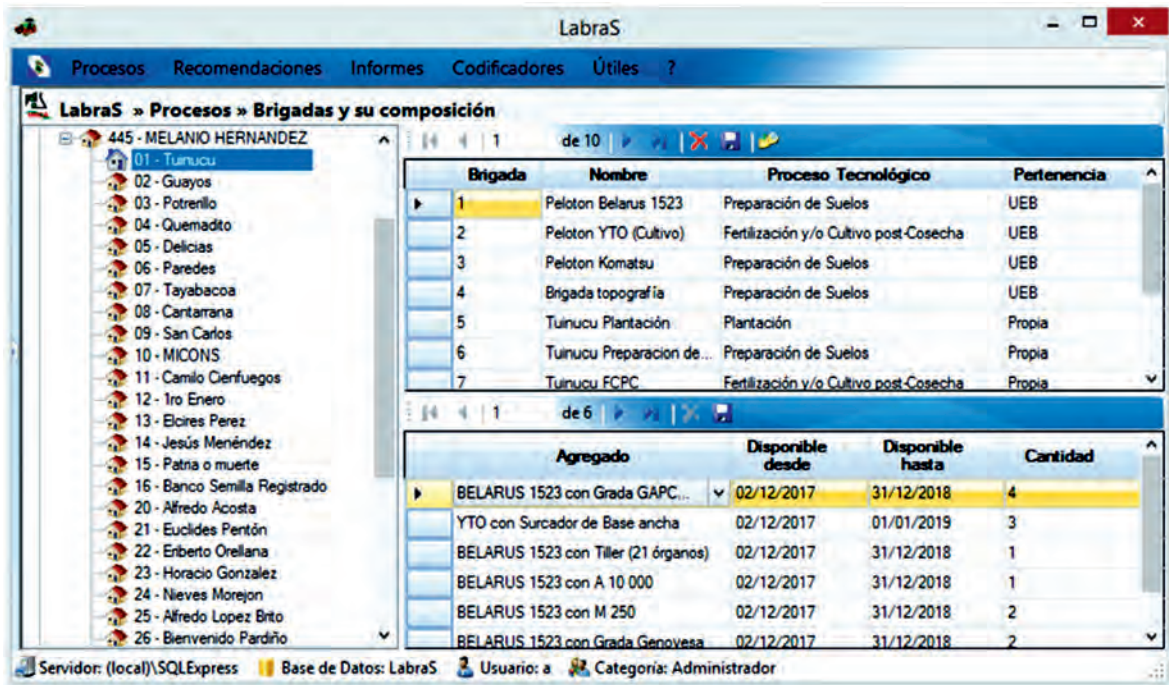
LabraS

Procesos Recomendaciones Informes Codificadores Útiles ?

LabraS » Procesos » Brigadas y su composición

445 - MELANIO HERNANDEZ
01 - Tuinucu
02 - Guayos
03 - Potrerillo
04 - Quemadito
05 - Delicias
06 - Paredes
07 - Tayabacoa
08 - Cantarrana
09 - San Carlos
10 - MICONS
11 - Camilo Cienfuegos
12 - 1ro Enero
13 - Elcires Perez
14 - Jesús Menéndez
15 - Patria o muerte
16 - Banco Semilla Registrado
20 - Alfredo Acosta
21 - Euclides Pentón
22 - Eriberto Orellana
23 - Horacio Gonzalez
24 - Nieves Morejon
25 - Alfredo Lopez Brito
26 - Bienvenido Pardiño

1 de 10

| Brigada | Nombre | Proceso Tecnológico | Pertenencia |
|---|---|---|---|
| 1 | Peloton Belarus 1523 | Preparación de Suelos | UEB |
| 2 | Peloton YTO (Cultivo) | Fertilización y/o Cultivo post-Cosecha | UEB |
| 3 | Peloton Komatsu | Preparación de Suelos | UEB |
| 4 | Brigada topografía | Preparación de Suelos | UEB |
| 5 | Tuinucu Plantación | Plantación | Propia |
| 6 | Tuinucu Preparacion de... | Preparación de Suelos | Propia |
| 7 | Tuinucu FCPC | Fertilización y/o Cultivo post-Cosecha | Propia |

1 de 6

| Agregado | Disponible desde | Disponible hasta | Cantidad |
|---|---|---|---|
| BELARUS 1523 con Grada GAPC... | 02/12/2017 | 31/12/2018 | 4 |
| YTO con Surcador de Base ancha | 02/12/2017 | 01/01/2019 | 3 |
| BELARUS 1523 con Tiller (21 órganos) | 02/12/2017 | 31/12/2018 | 1 |
| BELARUS 1523 con A 10 000 | 02/12/2017 | 31/12/2018 | 1 |
| BELARUS 1523 con M 250 | 02/12/2017 | 31/12/2018 | 2 |
| BELARUS 1523 con Grada Genovesa | 02/12/2017 | 31/12/2018 | 2 |

Servidor: (local)\SQLExpress Base de Datos: LabraS Usuario: a Categoría: Administrador